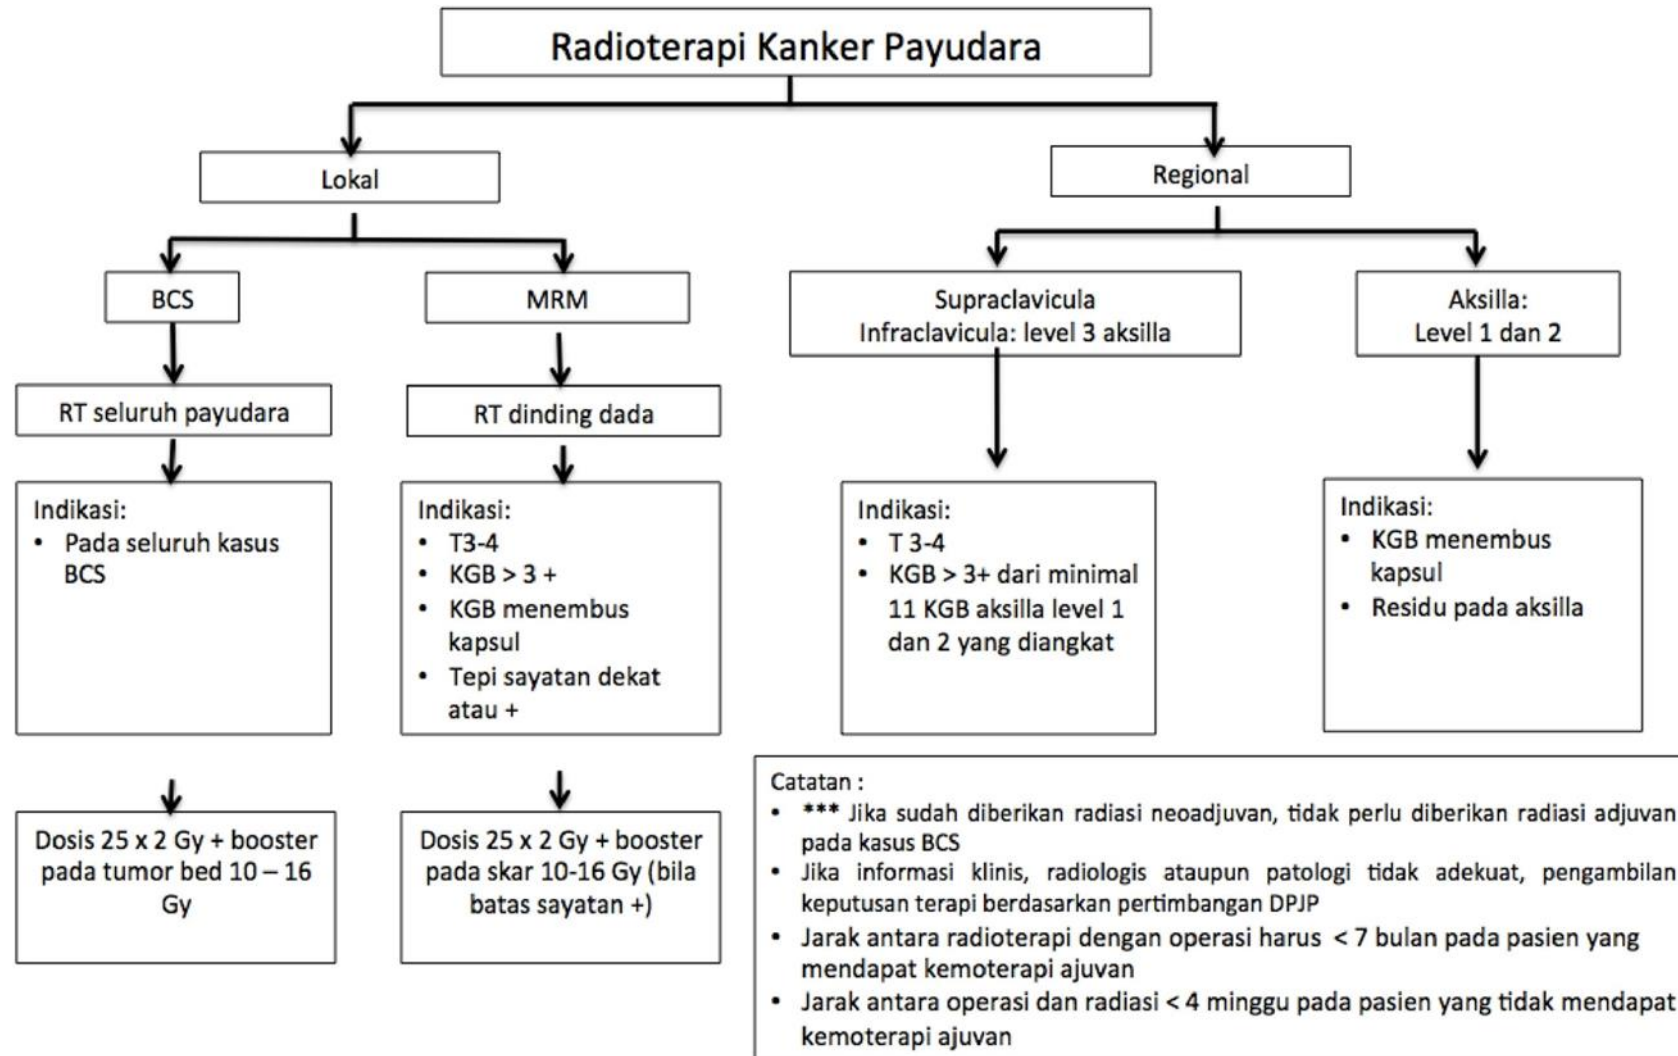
Radioterapi Kanker Payudara

Lokal

Regional

BCS

MRM

Supraclavicula
Infraclavicula: level 3 aksilla

Aksilla:
Level 1 dan 2

RT seluruh payudara

RT dinding dada

Indikasi:
• Pada seluruh kasus BCS

Indikasi:
• T3-4
• KGB > 3 +
• KGB menembus kapsul
• Tepi sayatan dekat atau +

Indikasi:
• T 3-4
• KGB > 3+ dari minimal 11 KGB aksilla level 1 dan 2 yang diangkat

Indikasi:
• KGB menembus kapsul
• Residu pada aksilla

Dosis 25 x 2 Gy + booster pada tumor bed 10 – 16 Gy

Dosis 25 x 2 Gy + booster pada skar 10-16 Gy (bila batas sayatan +)

Catatan :
• *** Jika sudah diberikan radiasi neoadjuvan, tidak perlu diberikan radiasi adjuvan pada kasus BCS
• Jika informasi klinis, radiologis ataupun patologi tidak adekuat, pengambilan keputusan terapi berdasarkan pertimbangan DPJP
• Jarak antara radioterapi dengan operasi harus < 7 bulan pada pasien yang mendapat kemoterapi ajuvan
• Jarak antara operasi dan radiasi < 4 minggu pada pasien yang tidak mendapat kemoterapi ajuvan